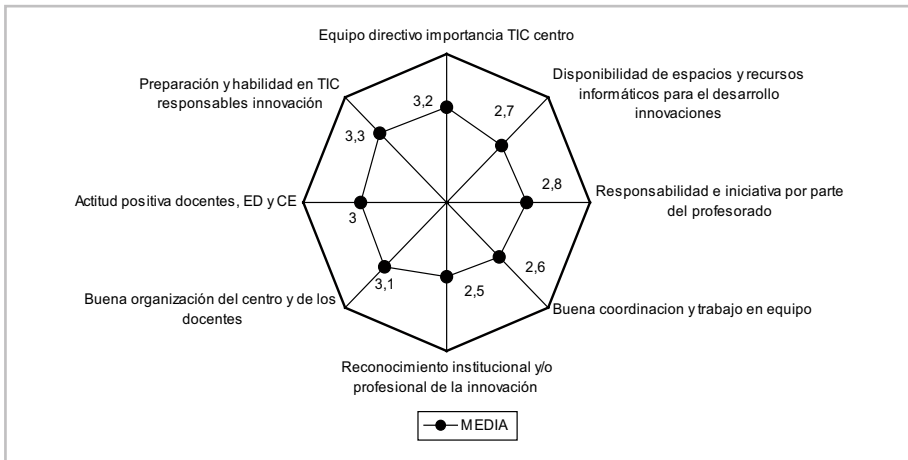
Equipo directivo importancia TIC centro

Disponibilidad de espacios y recursos informáticos para el desarrollo innovaciones

Responsabilidad e iniciativa por parte del profesorado

Buena coordinacion y trabajo en equipo

Reconocimiento institucional y/o profesional de la innovación

Buena organización del centro y de los docentes

Actitud positiva docentes, ED y CE

Preparación y habilidad en TIC responsables innovación

3,2

2,7

2,8

2,6

2,5

3,1

3

3,3

MEDIA